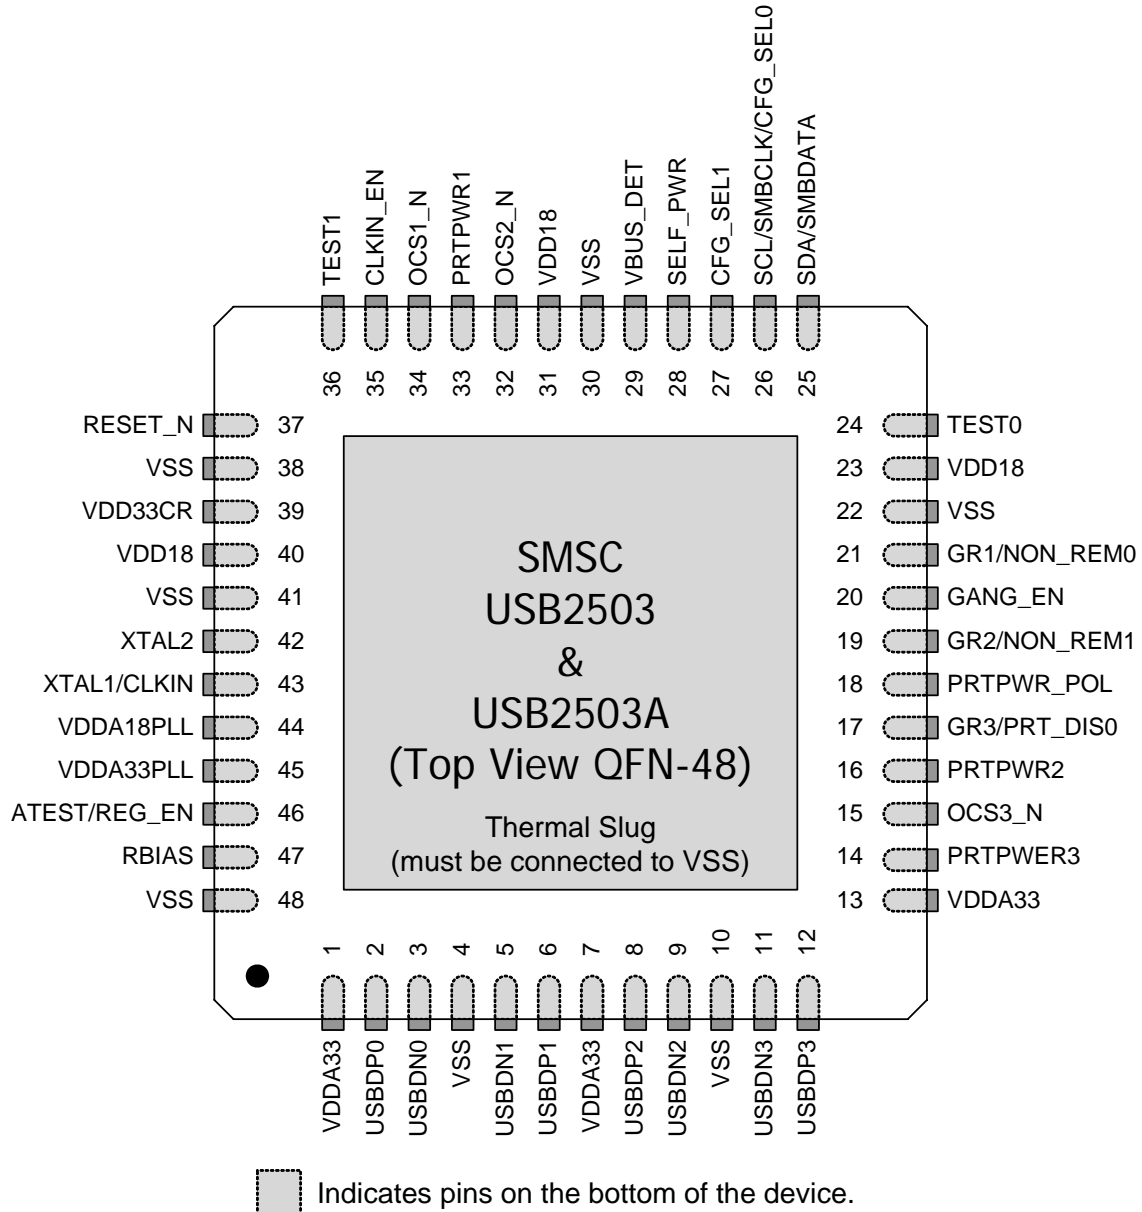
TEST1
CLKIN_EN
OCS1_N
PRTPWR1
OCS2_N
VDD18
VSS
VBUS_DET
SELF_PWR
CFG_SEL1
SCL/SMBCLK/CFG_SEL0
SDA/SMBDATA

36 35 34 33 32 31 30 29 28 27 26 25

RESET_N 37
VSS 38
VDD33CR 39
VDD18 40
VSS 41
XTAL2 42
XTAL1/CLKIN 43
VDDA18PLL 44
VDDA33PLL 45
ATEST/REG_EN 46
RBIAS 47
VSS 48

SMSC
USB2503
&
USB2503A
(Top View QFN-48)

Thermal Slug
(must be connected to VSS)

24 TEST0
23 VDD18
22 VSS
21 GR1/NON_REM0
20 GANG_EN
19 GR2/NON_REM1
18 PRTPWR_POL
17 GR3/PRT_DIS0
16 PRTPWR2
15 OCS3_N
14 PRTPWER3
13 VDDA33

1 2 3 4 5 6 7 8 9 10 11 12

VDDA33
USBDP0
USBDN0
VSS
USBDN1
USBDP1
VDDA33
USBDP2
USBDN2
VSS
USBDN3
USBDP3

Indicates pins on the bottom of the device.